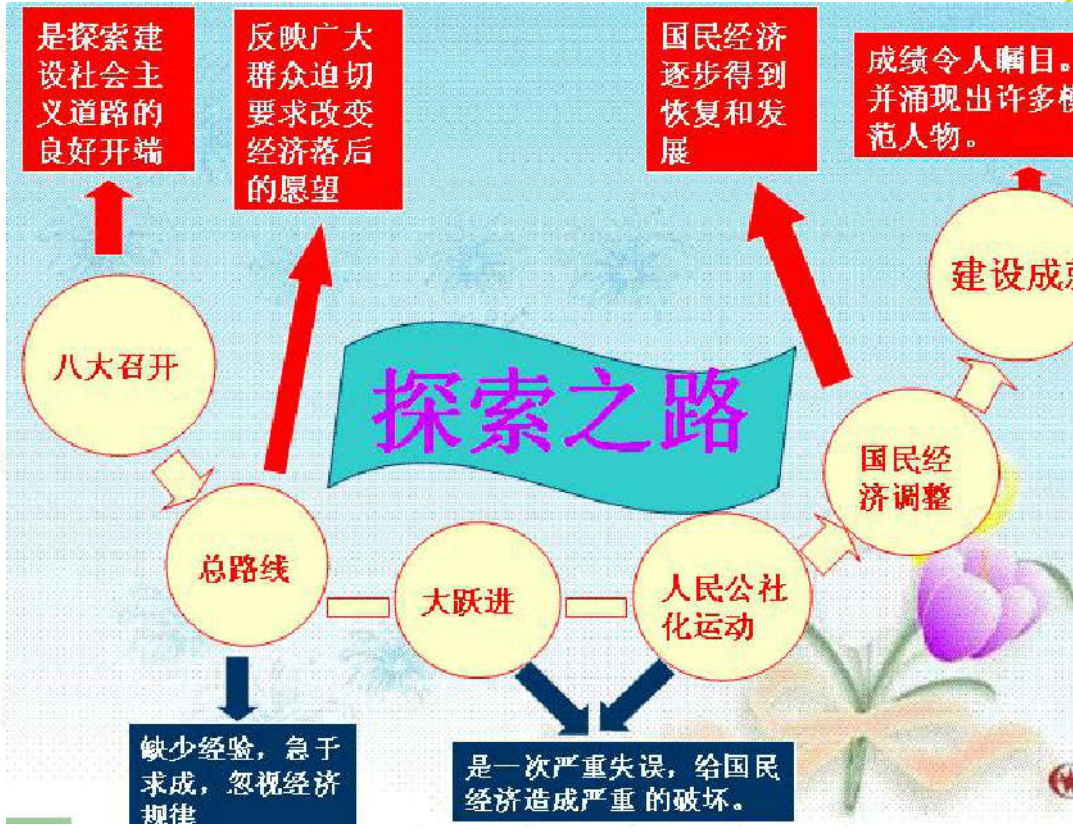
是探索建设社会主义道路的良好开端

反映广大群众迫切要求改变经济落后的愿望

国民经济逐步得到恢复和发展

成绩令人瞩目。并涌现出许多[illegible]范人物。

八大召开

探索之路

建设成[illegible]

国民经济调整

总路线

大跃进

人民公社化运动

缺少经验，急于求成，忽视经济规律

是一次严重失误，给国民经济造成严重 的破坏。